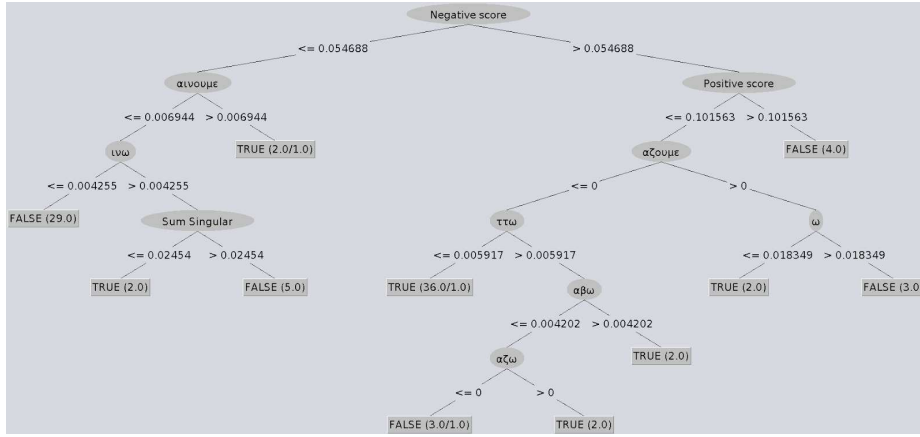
Negative score

<= 0.054688

> 0.054688

αινουμε

<= 0.006944

> 0.006944

ινω

TRUE (2.0/1.0)

<= 0.004255

> 0.004255

FALSE (29.0)

Sum Singular

<= 0.02454

> 0.02454

TRUE (2.0)

FALSE (5.0)

Positive score

<= 0.101563

> 0.101563

αζουμε

FALSE (4.0)

<= 0

> 0

ττω

<= 0.005917

> 0.005917

TRUE (36.0/1.0)

αβω

<= 0.004202

> 0.004202

αζω

TRUE (2.0)

<= 0

> 0

FALSE (3.0/1.0)

TRUE (2.0)

ω

<= 0.018349

> 0.018349

TRUE (2.0)

FALSE (3.0